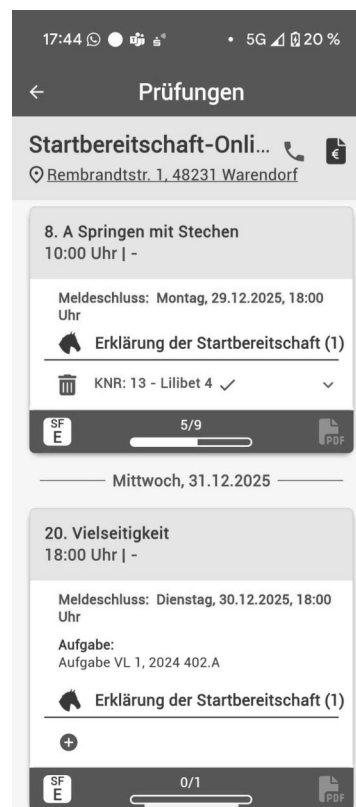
17:44 • 5G 20 %

←

Prüfungen

Startbereitschaft-Onli...

Rembrandtstr. 1, 48231 Warendorf

8. A Springen mit Stechen
10:00 Uhr | -

Meldeschluss: Montag, 29.12.2025, 18:00 Uhr

Erklärung der Startbereitschaft (1)

KNR: 13 - Lilibet 4 ✓

SF E

5/9

PDF

Mittwoch, 31.12.2025

20. Vielseitigkeit
18:00 Uhr | -

Meldeschluss: Dienstag, 30.12.2025, 18:00 Uhr

Aufgabe:
Aufgabe VL 1, 2024 402.A

Erklärung der Startbereitschaft (1)

SF E

0/1

PDF